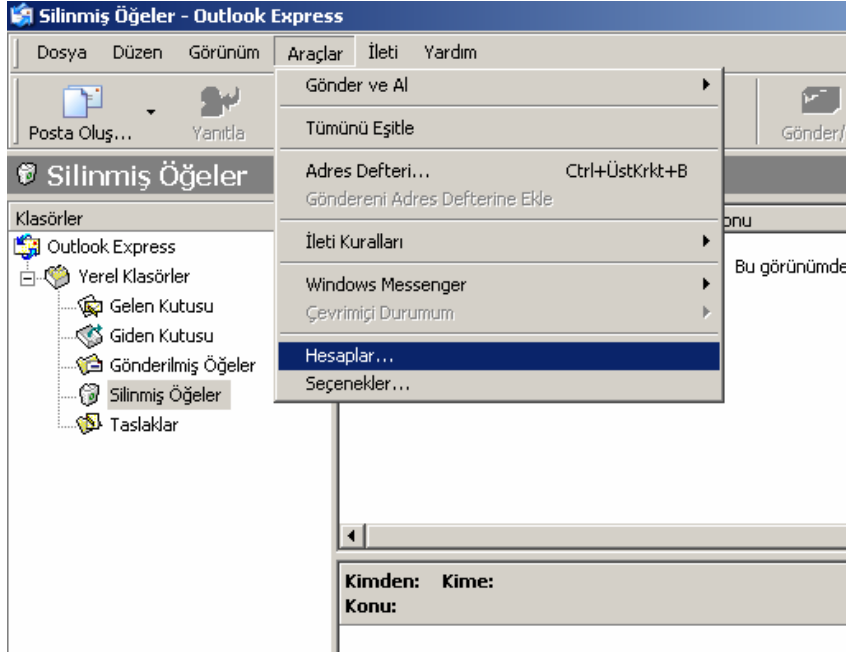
Silinmiş Öğeler - Outlook Express

Dosya Düzen Görünüm Araçlar İleti Yardım

Posta Oluş... Yanıtla Gönder/

Silinmiş Öğeler

Gönder ve Al
Tümünü Eşitle
Adres Defteri... Ctrl+ÜstKrkt+B
Göndereni Adres Defterine Ekle
İleti Kuralları
Windows Messenger
Çevrimiçi Durumum
Hesaplar...
Seçenekler...

Klasörler
Outlook Express
Yerel Klasörler
Gelen Kutusu
Giden Kutusu
Gönderilmiş Öğeler
Silinmiş Öğeler
Taslaklar

onu
Bu görünümde

Kimden: Kime:
Konu: